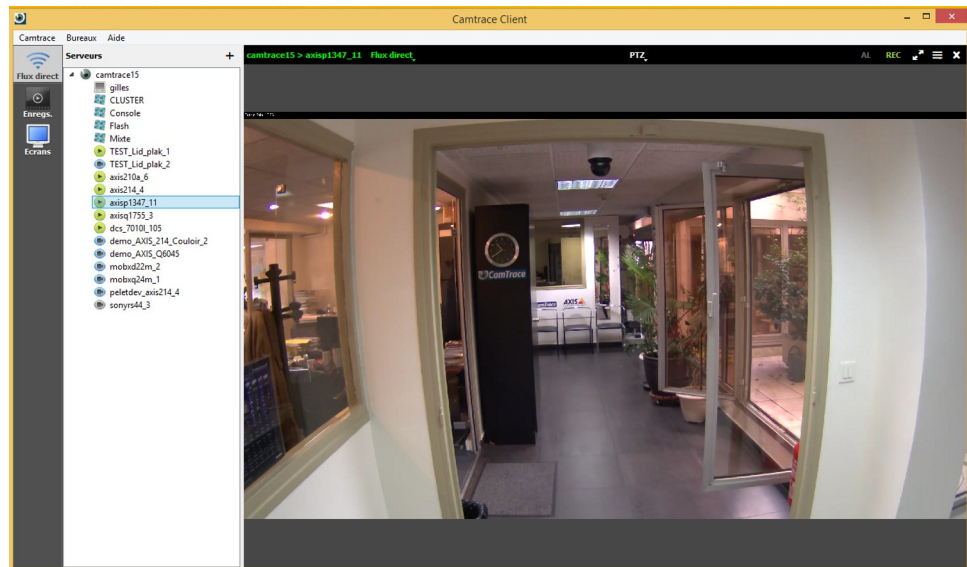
Camtrace Client

Camtrace Bureaux Aide

Flux direct
Enregs.
Ecrans

Serveurs +

camtrace15
gilles
CLUSTER
Console
Flash
Mixte
TEST_Lid_plak_1
TEST_Lid_plak_2
axis210a_6
axis214_4
axisp1347_11
axisq1755_3
dcs_7010l_105
demo_AXIS_214_Couloir_2
demo_AXIS_Q6045
mobxd22m_2
mobxq24m_1
peletdev_axis214_4
sonyrs44_3

camtrace15 > axisp1347_11 Flux direct

PTZ

AL REC

CamTrace
AXIS